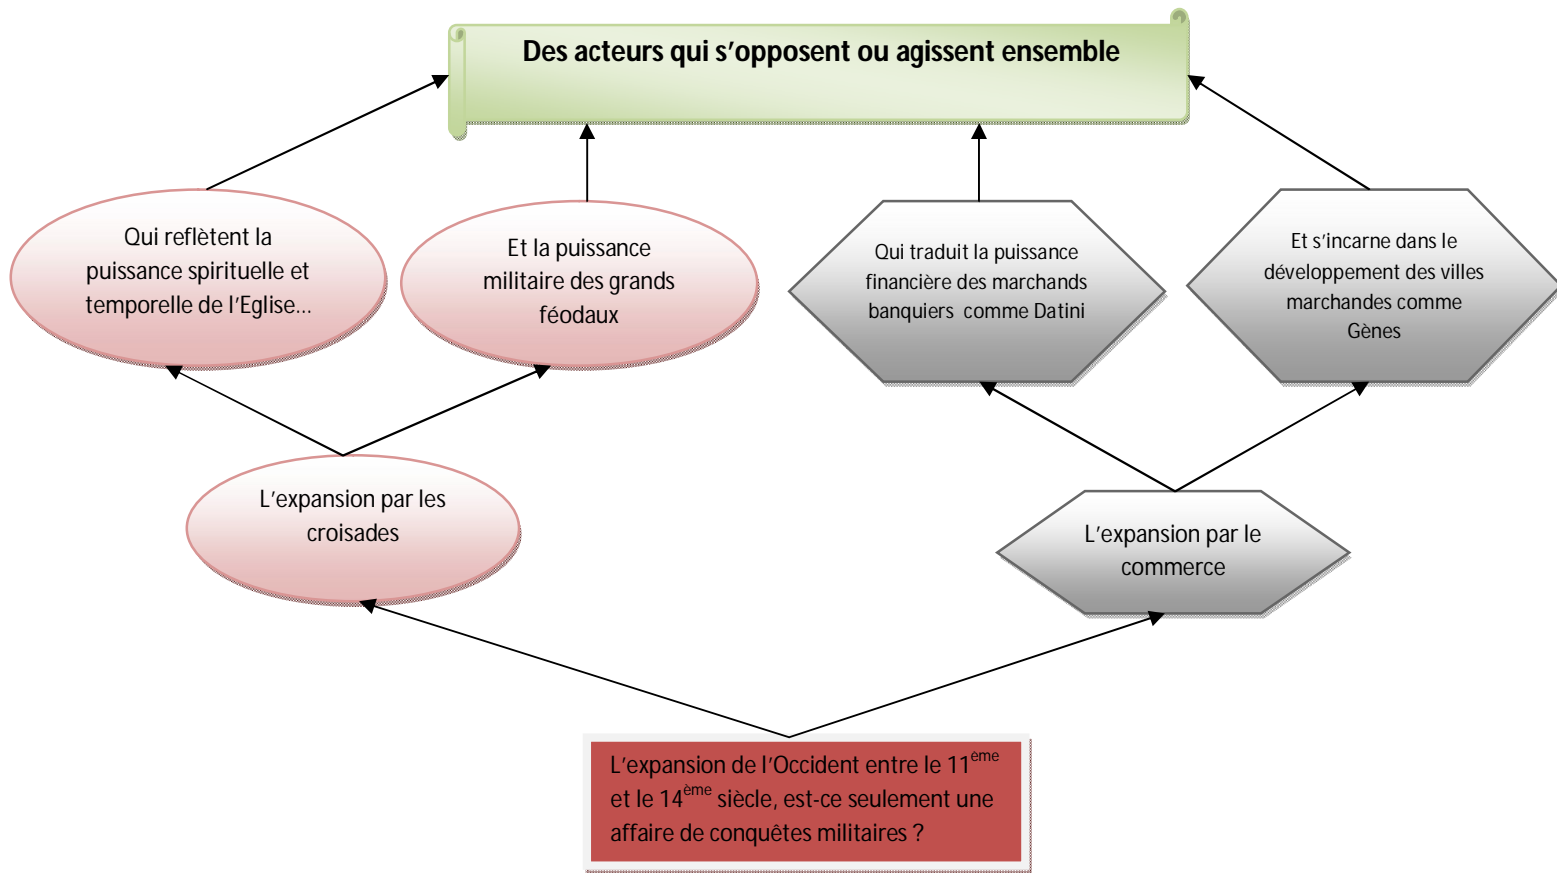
Des acteurs qui s'opposent ou agissent ensemble

Qui reflètent la puissance spirituelle et temporelle de l'Eglise…

Et la puissance militaire des grands féodaux

Qui traduit la puissance financière des marchands banquiers comme Datini

Et s'incarne dans le développement des villes marchandes comme Gènes

L'expansion par les croisades

L'expansion par le commerce

L'expansion de l'Occident entre le 11$^{ème}$ et le 14$^{ème}$ siècle, est-ce seulement une affaire de conquêtes militaires ?